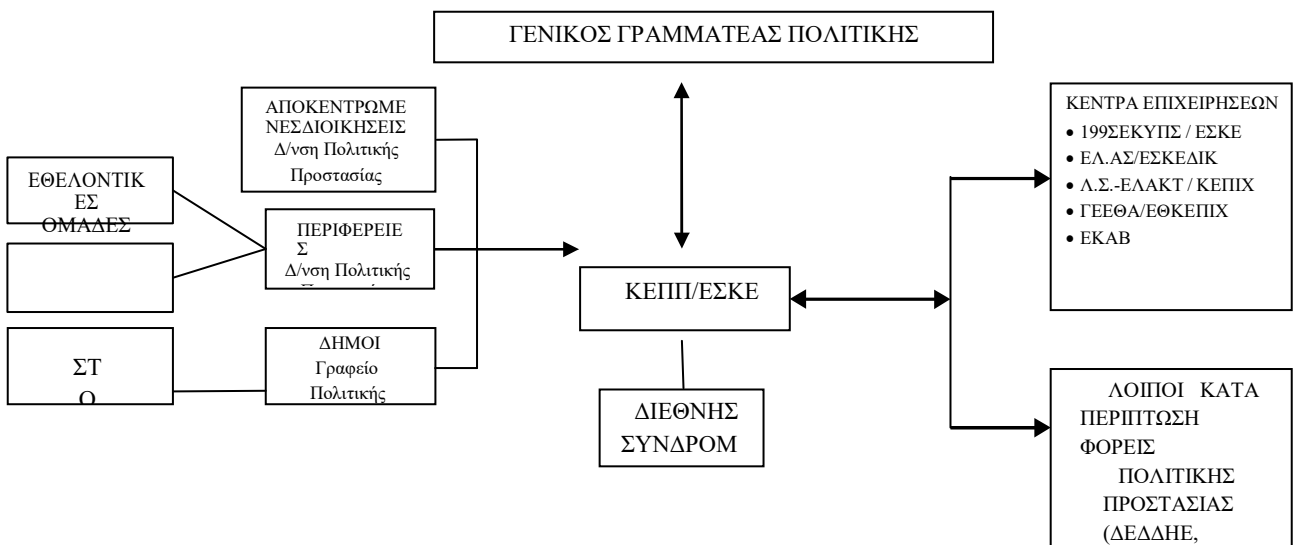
ΓΕΝΙΚΟΣ ΓΡΑΜΜΑΤΕΑΣ ΠΟΛΙΤΙΚΗΣ

ΑΠΟΚΕΝΤΡΩΜΕ ΝΕΣΔΙΟΙΚΗΣΕΙΣ Δ/νση Πολιτικής Προστασίας

ΕΘΕΛΟΝΤΙΚ ΕΣ ΟΜΑΔΕΣ

ΠΕΡΙΦΕΡΕΙΕ Σ Δ/νση Πολιτικής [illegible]

ΣΤ Ο

ΔΗΜΟΙ Γραφείο Πολιτικής

ΚΕΠΠ/ΕΣΚΕ

ΔΙΕΘΝΗΣ ΣΥΝΔΡΟΜ

ΚΕΝΤΡΑ ΕΠΙΧΕΙΡΗΣΕΩΝ
• 199ΣΕΚΥΠΣ / ΕΣΚΕ
• ΕΛ.ΑΣ/ΕΣΚΕΔΙΚ
• Λ.Σ.-ΕΛΑΚΤ / ΚΕΠΙΧ
• ΓΕΕΘΑ/ΕΘΚΕΠΙΧ
• ΕΚΑΒ

ΛΟΙΠΟΙ ΚΑΤΑ ΠΕΡΙΠΤΩΣΗ ΦΟΡΕΙΣ ΠΟΛΙΤΙΚΗΣ ΠΡΟΣΤΑΣΙΑΣ (ΔΕΔΔΗΕ,